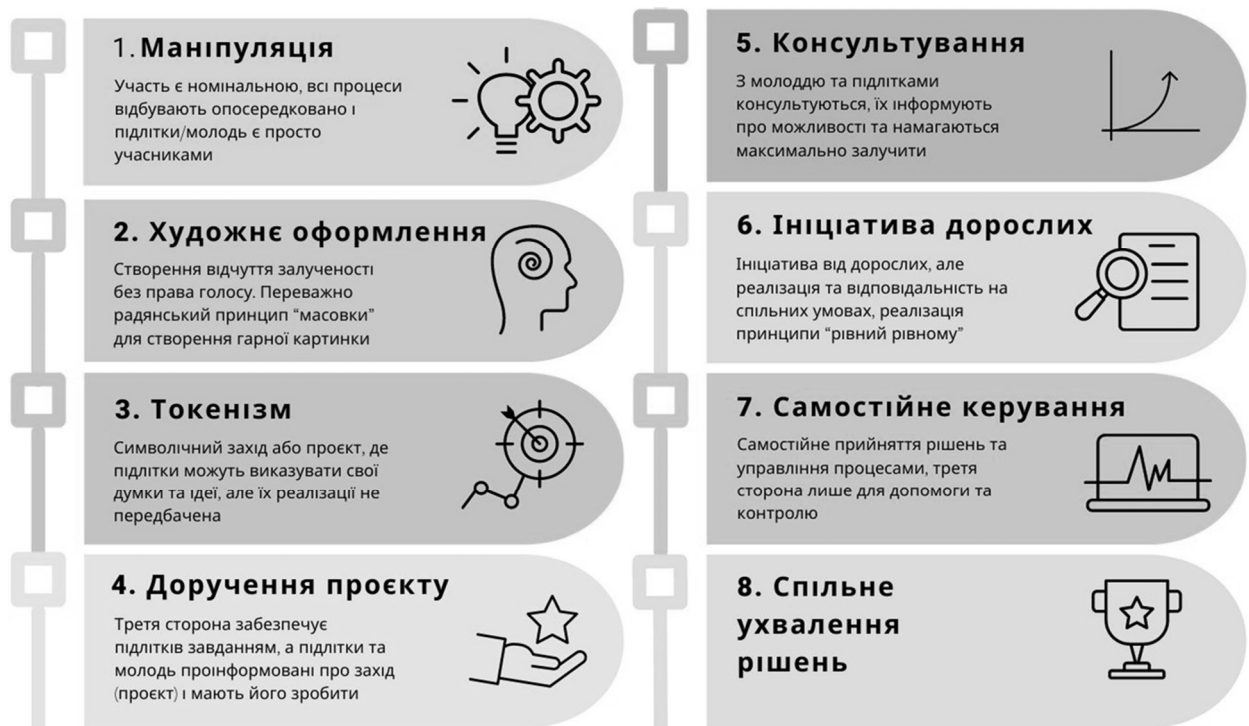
1. Маніпуляція

Участь є номінальною, всі процеси відбувають опосередковано і підлітки/молодь є просто учасниками

2. Художнє оформлення

Створення відчуття залученості без права голосу. Переважно радянський принцип "масовки" для створення гарної картинки

3. Токенізм

Символічний захід або проєкт, де підлітки можуть виказувати свої думки та ідеї, але їх реалізації не передбачена

4. Доручення проєкту

Третя сторона забезпечує підлітків завданням, а підлітки та молодь проінформовані про захід (проєкт) і мають його зробити

5. Консультування

З молоддю та підлітками консультуються, їх інформують про можливості та намагаються максимально залучити

6. Ініціатива дорослих

Ініціатива від дорослих, але реалізація та відповідальність на спільних умовах, реалізація принципи "рівний рівному"

7. Самостійне керування

Самостійне прийняття рішень та управління процесами, третя сторона лише для допомоги та контролю

8. Спільне ухвалення рішень